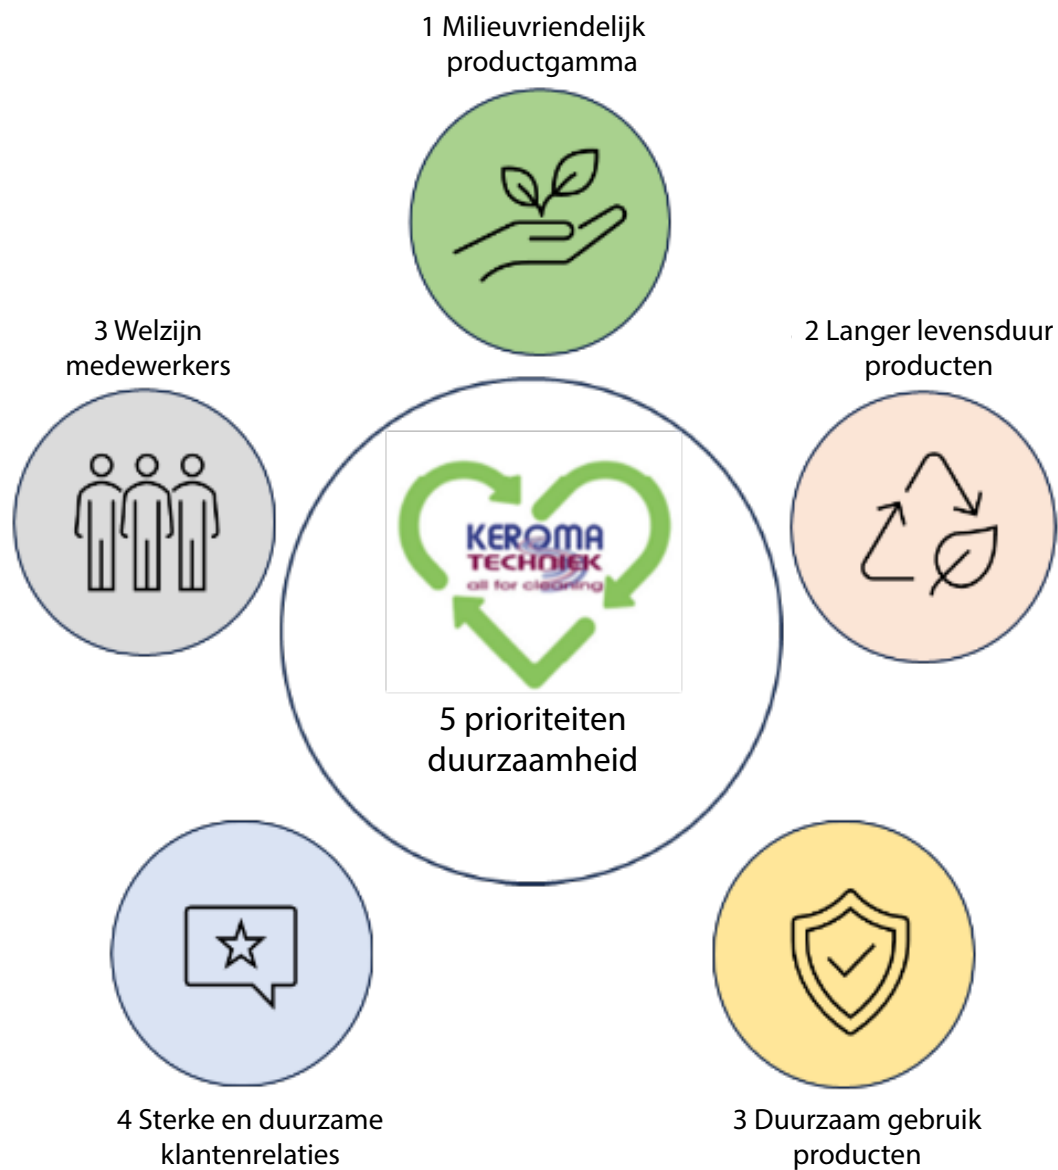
1 Milieuvriendelijk productgamma

3 Welzijn medewerkers

2 Langer levensduur producten

KEROMA TECHNIEK all for cleaning

5 prioriteiten duurzaamheid

4 Sterke en duurzame klantenrelaties

3 Duurzaam gebruik producten